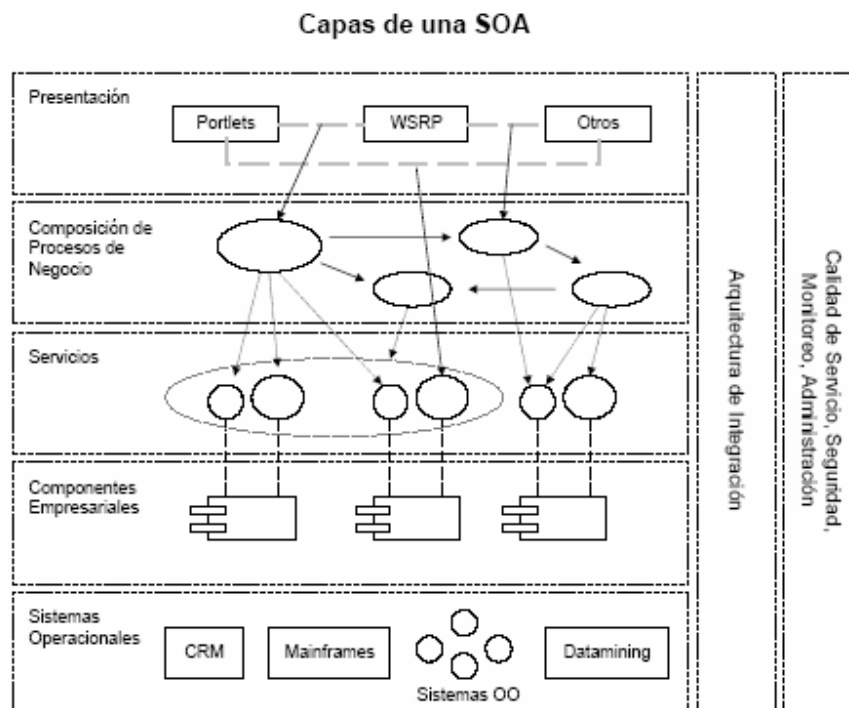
Capas de una SOA

Presentación

Portlets

WSRP

Otros

Composición de Procesos de Negocio

Servicios

Componentes Empresariales

Sistemas Operacionales

CRM

Mainframes

Sistemas OO

Datamining

Arquitectura de Integración

Calidad de Servicio, Seguridad, Monitoreo, Administración